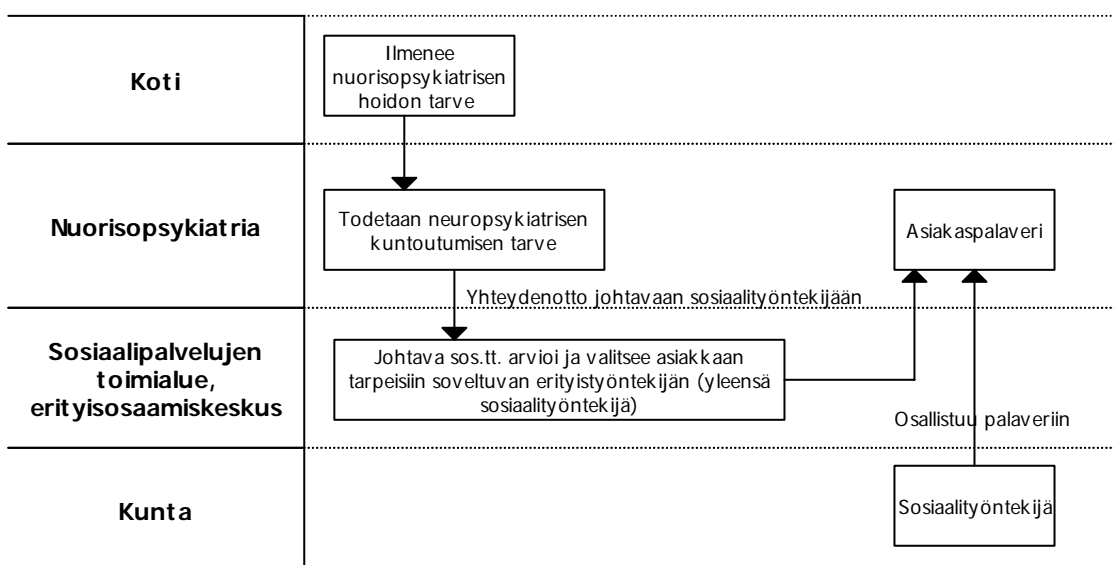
Koti

Ilmenee nuorisopsykiatrisen hoidon tarve

Nuorisopsykiatria

Todetaan neuropsykiatrisen kuntoutumisen tarve

Asiakaspalaveri

Yhteydenotto johtavaan sosiaalityöntekijään

Sosiaalipalvelujen toimialue, erityisosaamiskeskus

Johtava sos.tt. arvioi ja valitsee asiakkaan tarpeisiin soveltuvan erityistyöntekijän (yleensä sosiaalityöntekijä)

Osallistuu palaveriin

Kunta

Sosiaalityöntekijä